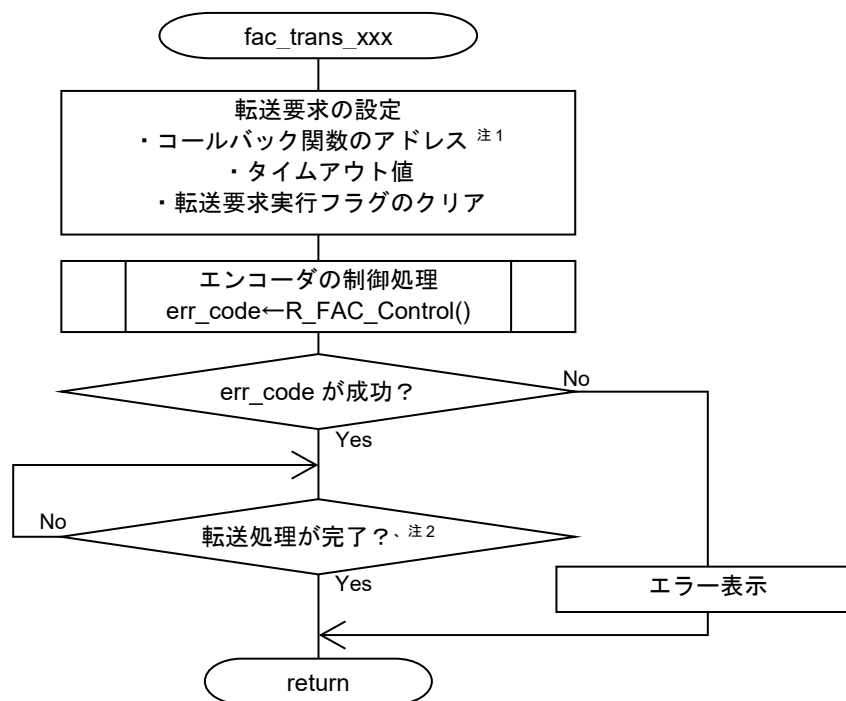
fac_trans_xxx

転送要求の設定
・コールバック関数のアドレス 注1
・タイムアウト値
・転送要求実行フラグのクリア

エンコーダの制御処理
err_code←R_FAC_Control()

err_code が成功？

No

Yes

No

転送処理が完了？、注2

Yes

エラー表示

return